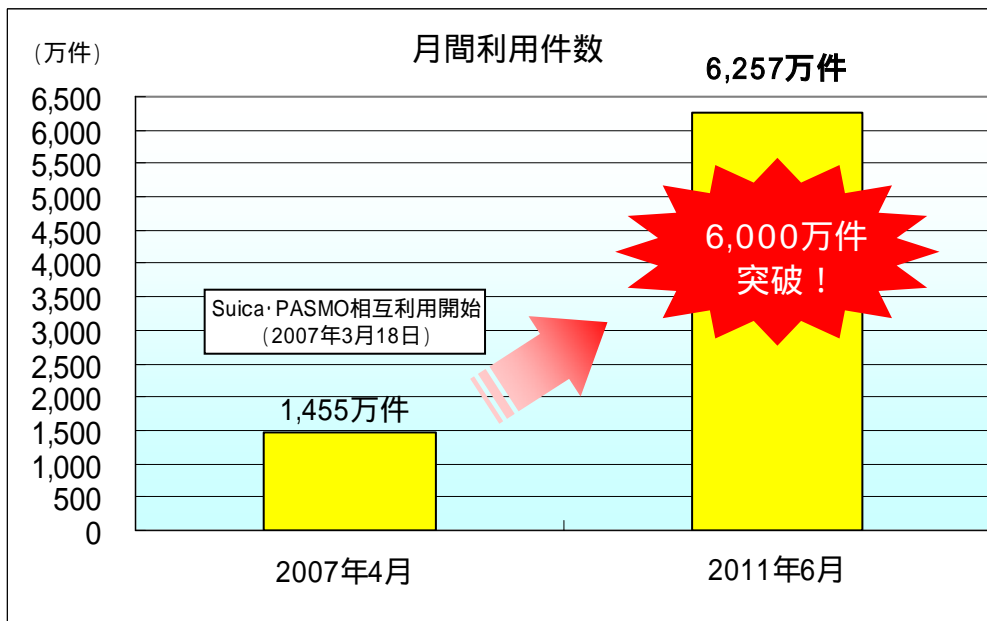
（万件）

月間利用件数

6,257万件

6,500
6,000
5,500
5,000
4,500
4,000
3,500
3,000
2,500
2,000
1,500
1,000
500
0

6,000万件
突破！

Suica･PASMO相互利用開始
（2007年3月18日）

1,455万件

2007年4月

2011年6月